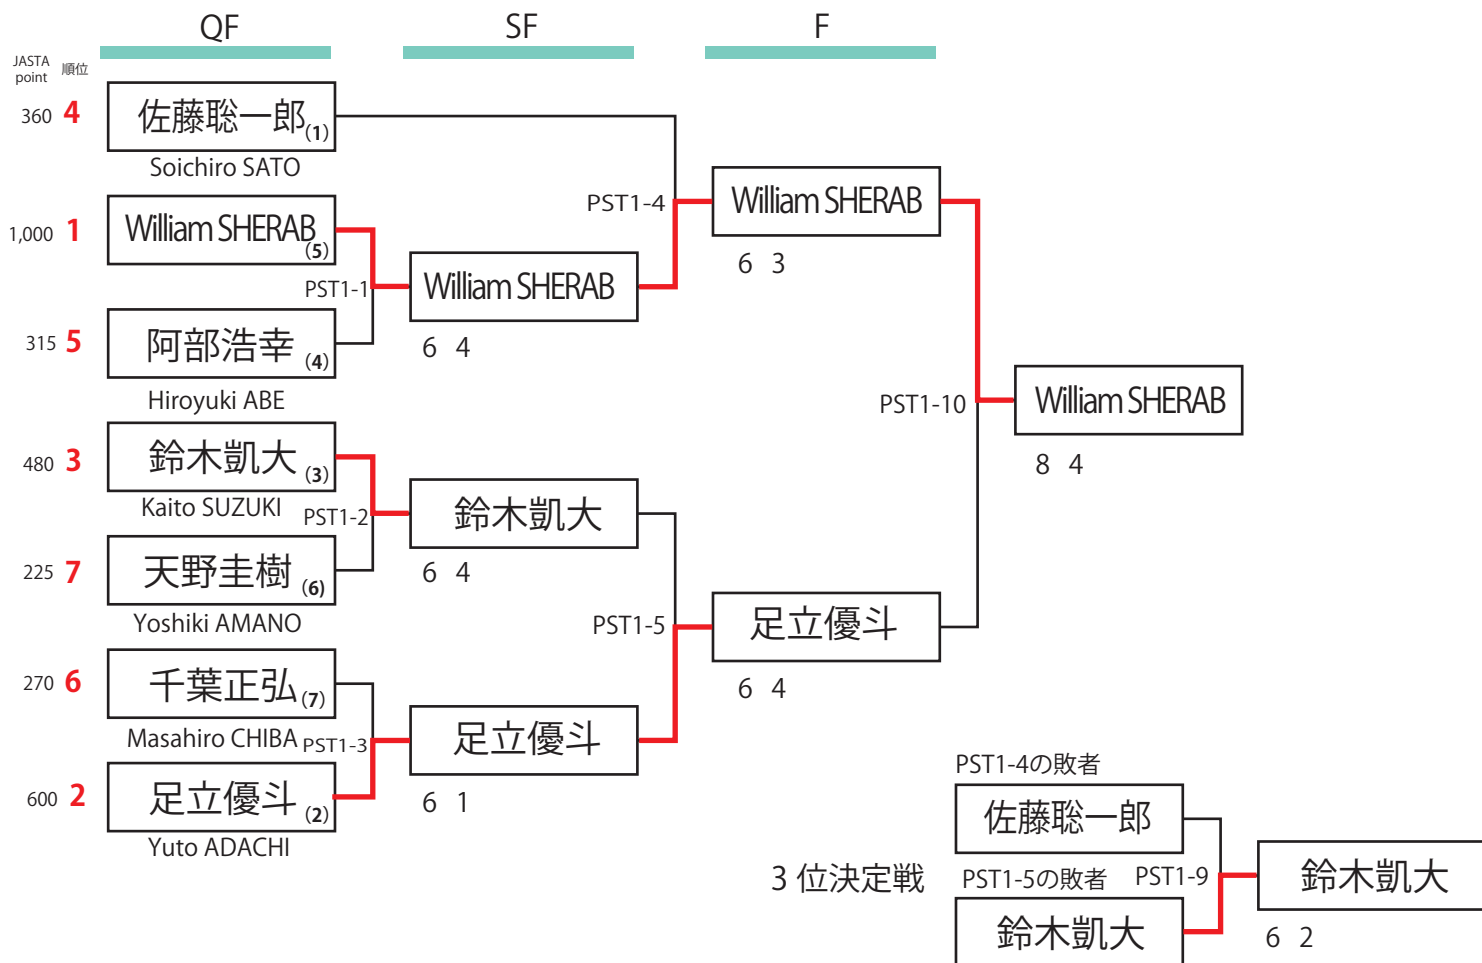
QF

SF

F

JASTA point 順位

360 4 佐藤聡一郎(1)
Soichiro SATO

1,000 1 William SHERAB (5)

315 5 阿部浩幸 (4)
Hiroyuki ABE

480 3 鈴木凱大 (3)
Kaito SUZUKI

225 7 天野圭樹 (6)
Yoshiki AMANO

270 6 千葉正弘 (7)
Masahiro CHIBA

600 2 足立優斗 (2)
Yuto ADACHI

PST1-1

William SHERAB
6 4

PST1-2

鈴木凱大
6 4

PST1-3

足立優斗
6 1

PST1-4

William SHERAB
6 3

PST1-5

足立優斗
6 4

PST1-10

William SHERAB
8 4

3 位決定戦

PST1-4の敗者

佐藤聡一郎

PST1-5の敗者

鈴木凱大

PST1-9

鈴木凱大
6 2